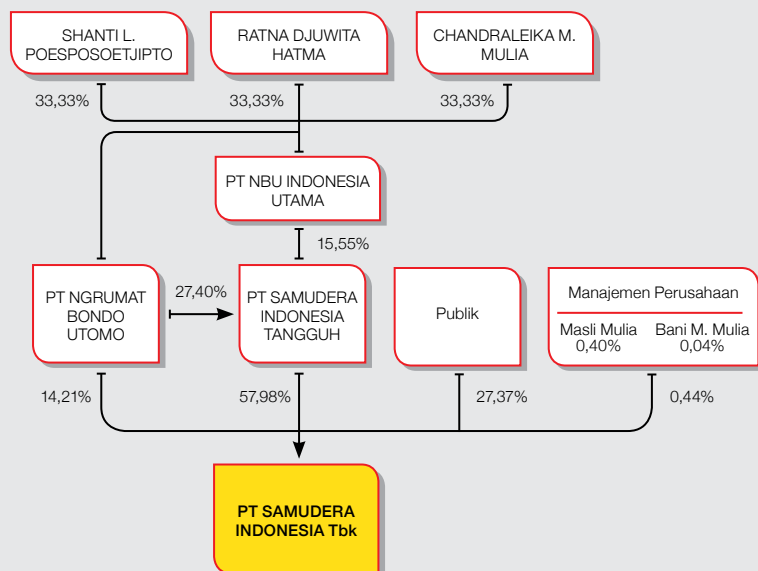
SHANTI L. POESPOSOETJIPTO

RATNA DJUWITA HATMA

CHANDRALEIKA M. MULIA

33,33%

33,33%

33,33%

PT NBU INDONESIA UTAMA

15,55%

PT NGRUMAT BONDO UTOMO

27,40%

PT SAMUDERA INDONESIA TANGGUH

Publik

Manajemen Perusahaan

Masli Mulia 0,40%

Bani M. Mulia 0,04%

14,21%

57,98%

27,37%

0,44%

PT SAMUDERA INDONESIA Tbk